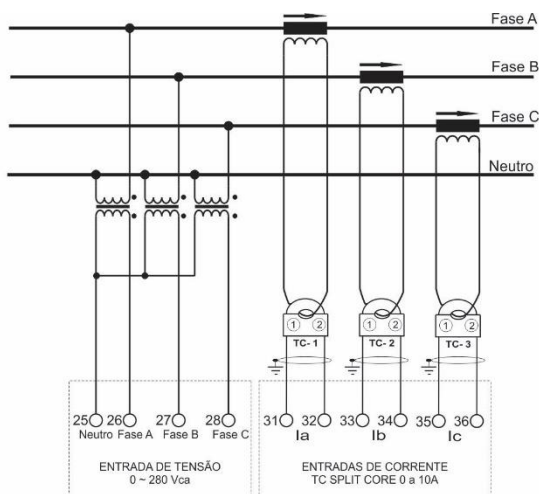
Fase A

Fase B

Fase C

Neutro

1 2
TC- 1

1 2
TC- 2

1 2
TC- 3

25 Neutro
26 Fase A
27 Fase B
28 Fase C

31 32
Ia

33 34
Ib

35 36
Ic

ENTRADA DE TENSÃO
0 ~ 280 Vca

ENTRADAS DE CORRENTE
TC SPLIT CORE 0 a 10A